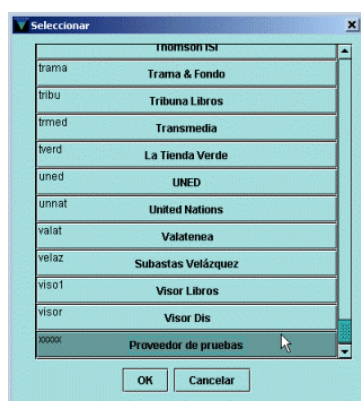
Seleccionar

Thomson ISI

| | |
|---|---|
| trama | Trama & Fondo |
| tribu | Tribuna Libros |
| trmed | Transmedia |
| tverd | La Tienda Verde |
| uned | UNED |
| unnat | United Nations |
| valat | Valatenea |
| velaz | Subastas Velázquez |
| viso1 | Visor Libros |
| visor | Visor Dis |
| xxxxx | Proveedor de pruebas |

OK Cancelar